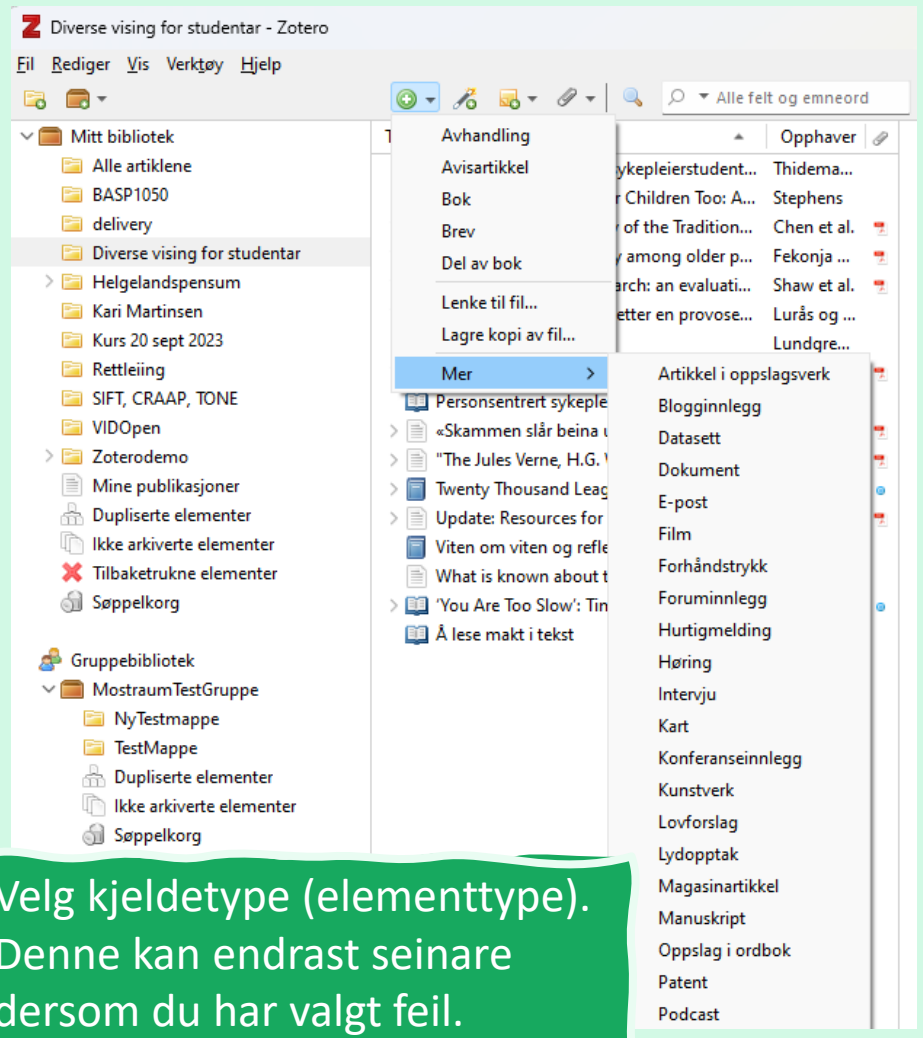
Diverse vising for studentar - Zotero

Fil Rediger Vis Verktøy Hjelp

Alle felt og emneord

Mitt bibliotek
Alle artiklene
BASP1050
delivery
Diverse vising for studentar
Helgelandspensum
Kari Martinsen
Kurs 20 sept 2023
Rettleiing
SIFT, CRAAP, TONE
VIDOpen
Zoterodemo
Mine publikasjoner
Dupliserte elementer
Ikke arkiverte elementer
Tilbaketrukne elementer
Søppelkorg

Gruppebibliotek
MostraumTestGruppe
NyTestmappe
TestMappe
Dupliserte elementer
Ikke arkiverte elementer
Søppelkorg

Avhandling
Avisartikkel
Bok
Brev
Del av bok
Lenke til fil...
Lagre kopi av fil...
Mer

Opphaver
ykepleierstudent... Thidema...
r Children Too: A... Stephens
of the Tradition... Chen et al.
among older p... Fekonja ...
rch: an evaluati... Shaw et al.
etter en provose... Lurås og ...
Lundgre...

Personsentrert sykeple
«Skammen slår beina u
"The Jules Verne, H.G. V
Twenty Thousand Leag
Update: Resources for
Viten om viten og refle
What is known about t
'You Are Too Slow': Tin
Å lese makt i tekst

Artikkel i oppslagsverk
Blogginnlegg
Datasett
Dokument
E-post
Film
Forhåndstrykk
Foruminnlegg
Hurtigmelding
Høring
Intervju
Kart
Konferanseinnlegg
Kunstverk
Lovforslag
Lydopptak
Magasinartikkel
Manuskript
Oppslag i ordbok
Patent
Podcast

Velg kjeldetype (elementtype). Denne kan endrast seinare dersom du har valgt feil.